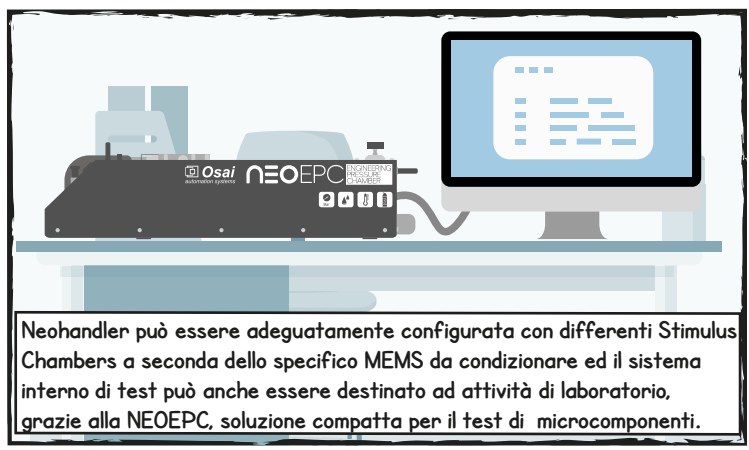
Osai
automation systems
NEOEPC
ENGINEERING
PRESSURE
CHAMBER

Neohandler può essere adeguatamente configurata con differenti Stimulus Chambers a seconda dello specifico MEMS da condizionare ed il sistema interno di test può anche essere destinato ad attività di laboratorio, grazie alla NEOEPC, soluzione compatta per il test di microcomponenti.